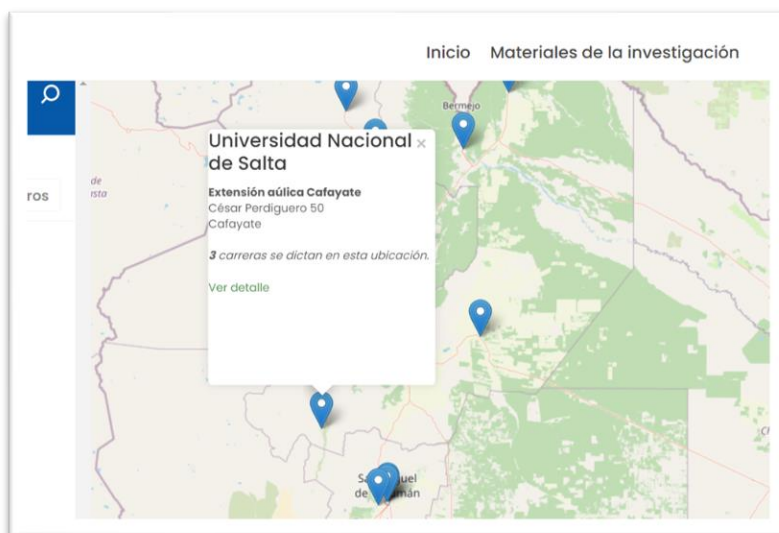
Inicio Materiales de la investigación

ros

de
sta

Bermejo

Universidad Nacional de Salta ×

Extensión aúlica Cafayate
César Perdiguero 50
Cafayate

*3 carreras se dictan en esta ubicación.*

Ver detalle

S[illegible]uel
de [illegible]mán